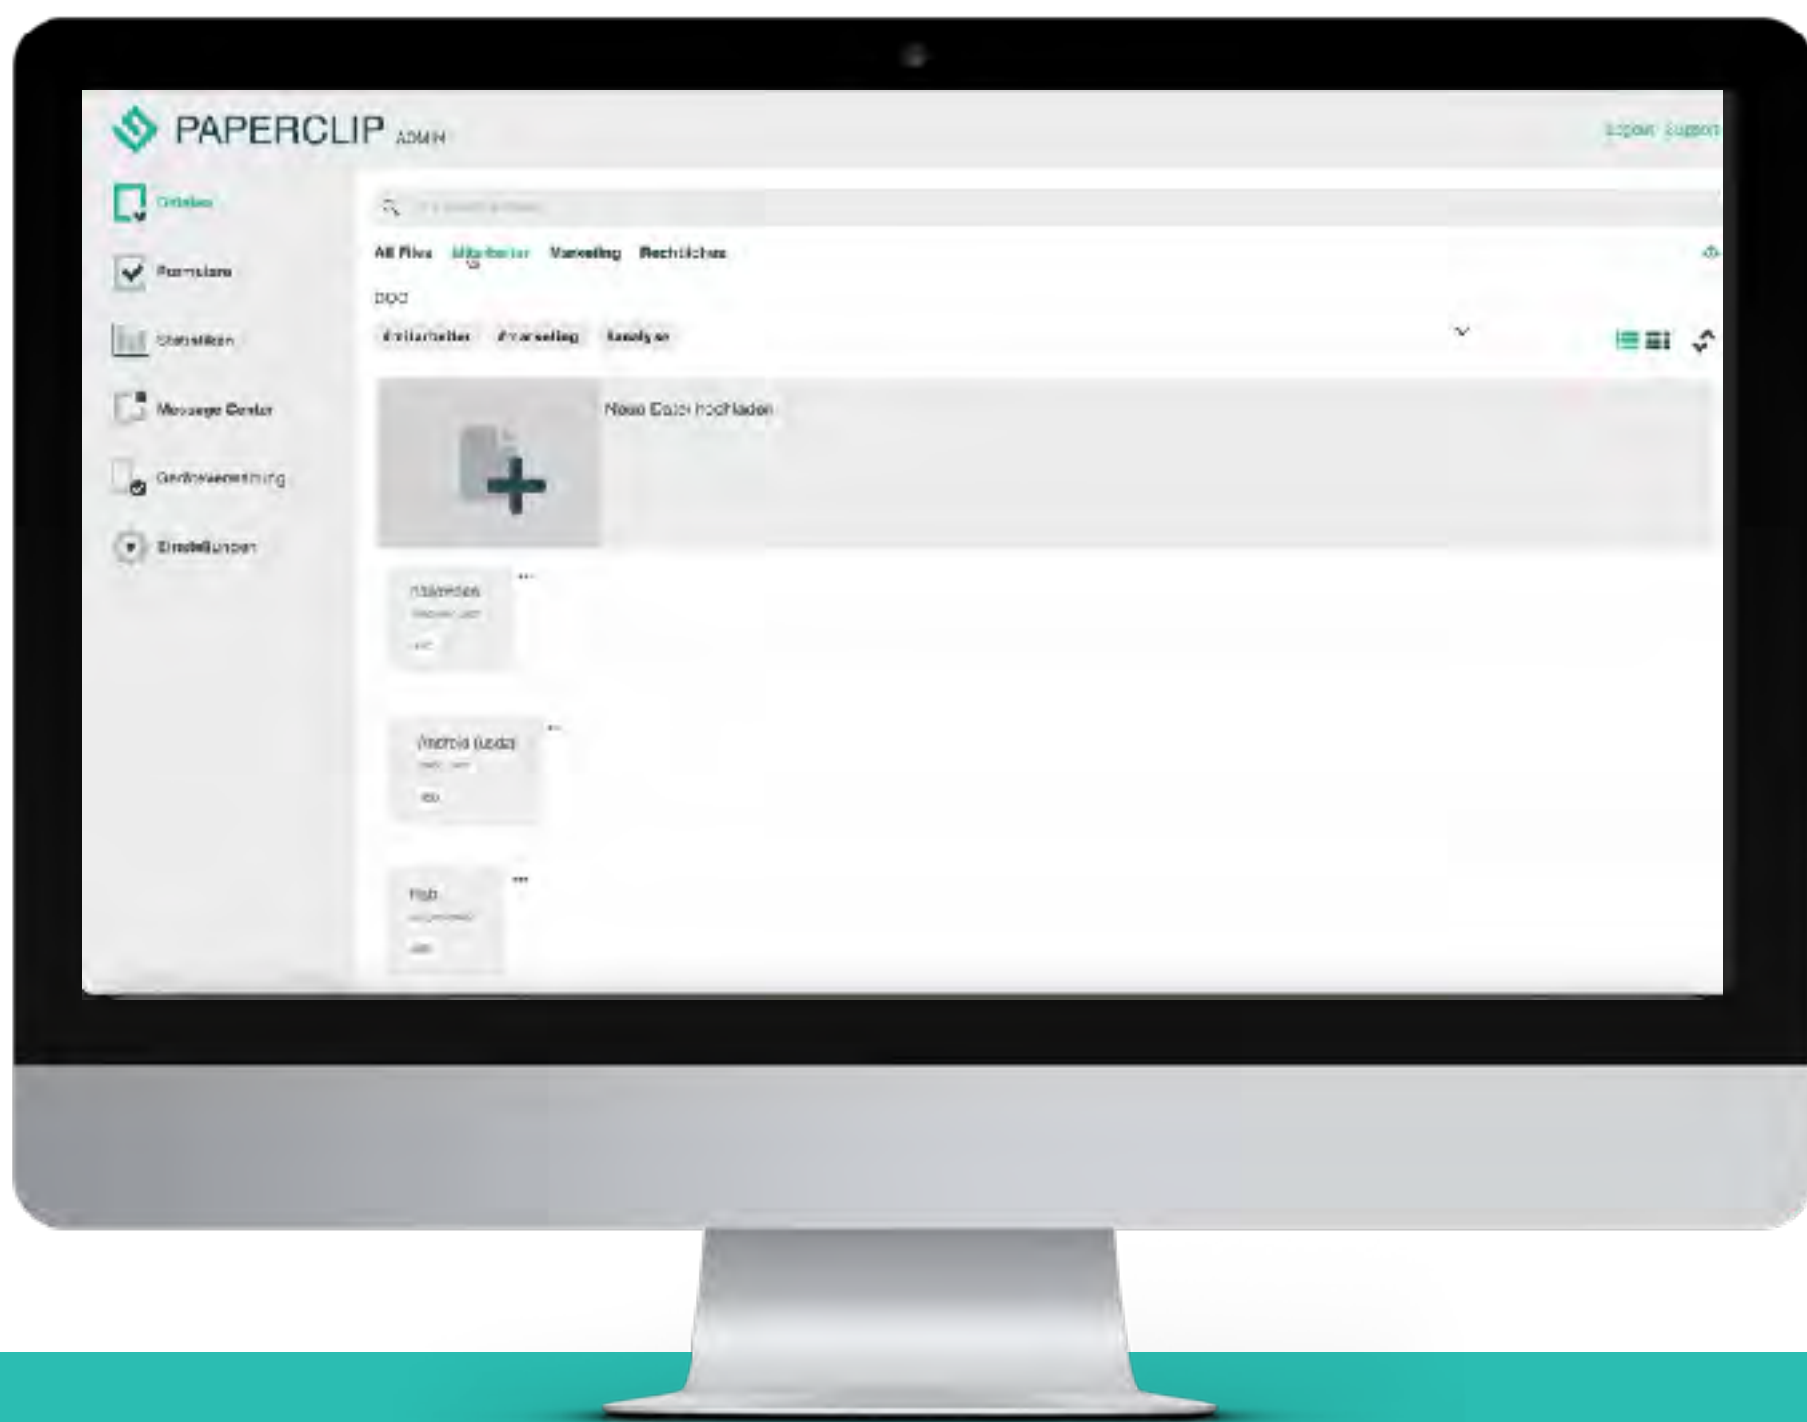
PAPERCLIP ADMIN

Logout Support

Dateien

Formulare

Statistiken

Message Center

Geräteverwaltung

Einstellungen

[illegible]

All Files Mitarbeiter Marketing Rechtliches

DOC

#mitarbeiter #marketing #analyse

Neue Datei hochladen

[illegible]

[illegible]

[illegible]